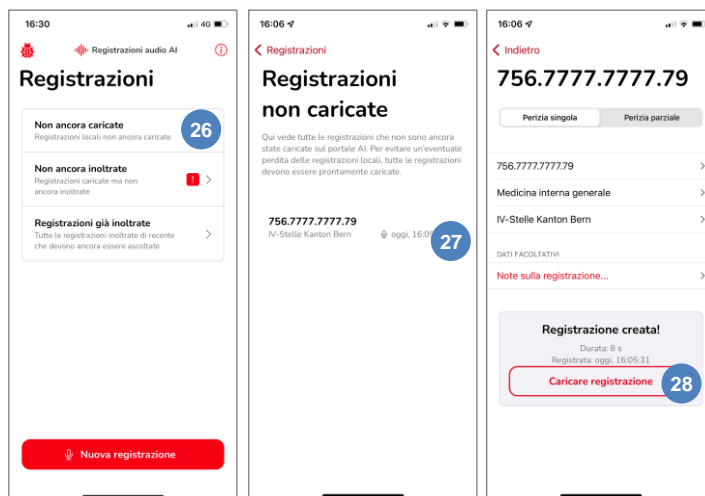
16:30
4G
Registrazioni audio AI
Registrazioni

Non ancora caricate
Registrazioni locali non ancora caricate
26

Non ancora inoltrate
Registrazioni caricate ma non ancora inoltrate
!

Registrazioni già inoltrate
Tutte le registrazioni inoltrate di recente che devono ancora essere ascoltate

Nuova registrazione

16:06
Registrazioni
Registrazioni non caricate

Qui vede tutte le registrazioni che non sono ancora state caricate sul portale AI. Per evitare un'eventuale perdita delle registrazioni locali, tutte le registrazioni devono essere prontamente caricate.

756.7777.7777.79
IV-Stelle Kanton Bern
oggi, 16:0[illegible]
27

16:06
Indietro
756.7777.7777.79

Perizia singola
Perizia parziale

756.7777.7777.79
Medicina interna generale
IV-Stelle Kanton Bern

DATI FACOLTATIVI
Note sulla registrazione...

Registrazione creata!
Durata: 8 s
Registrata: oggi, 16:05:31
Caricare registrazione
28